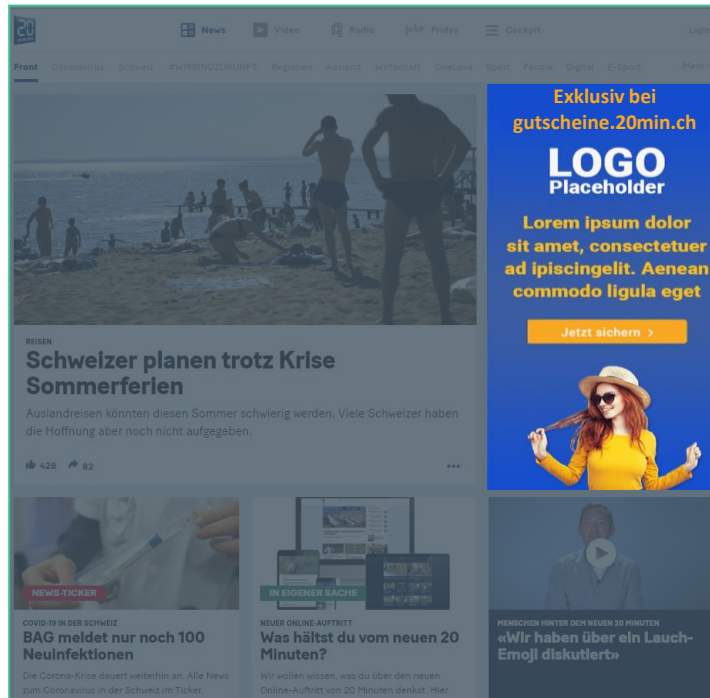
20 minuten

News Video Radio Friday Cockpit Login

Front Coronavirus Schweiz #WIRSINDZUKUNFT Regionen Ausland Wirtschaft OneLove Sport People Digital E-Sport Mehr

REISEN
Schweizer planen trotz Krise Sommerferien
Auslandreisen könnten diesen Sommer schwierig werden. Viele Schweizer haben die Hoffnung aber noch nicht aufgegeben.

428 82 •••

Exklusiv bei gutscheine.20min.ch
LOGO
Placeholder
Lorem ipsum dolor sit amet, consectetuer ad ipiscingelit. Aenean commodo ligula eget
Jetzt sichern >

NEWS-TICKER
COVID-19 IN DER SCHWEIZ
BAG meldet nur noch 100 Neuinfektionen
Die Corona-Krise dauert weiterhin an. Alle News zum Coronavirus in der Schweiz im Ticker.

IN EIGENER SACHE
NEUER ONLINE-AUFTRITT
Was hältst du vom neuen 20 Minuten?
Wir wollen wissen, was du über den neuen Online-Auftritt von 20 Minuten denkst. Hier

MENSCHEN HINTER DEM NEUEN 20 MINUTEN
«Wir haben über ein Lauch-Emoji diskutiert»